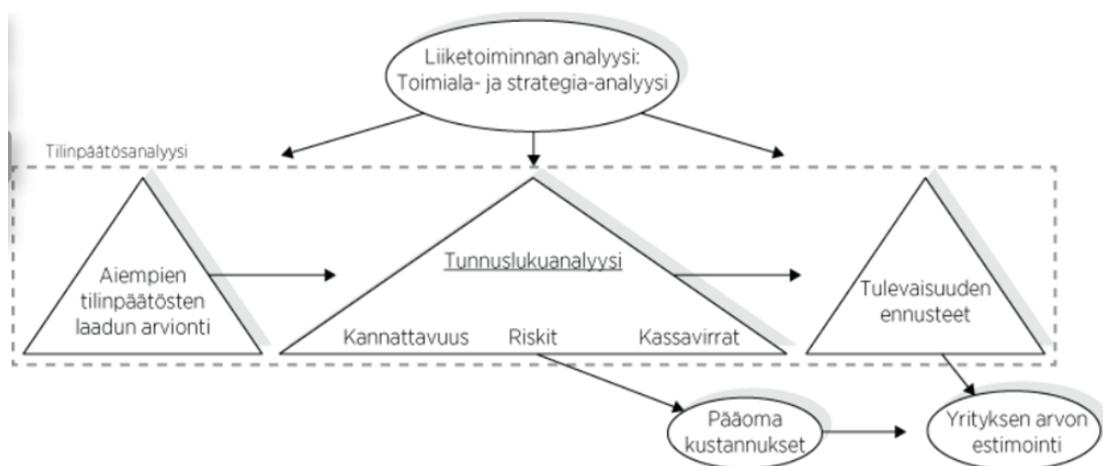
Liiketoiminnan analyysi:
Toimiala- ja strategia-analyysi

Tilinpäätösanalyysi

Aiempien tilinpäätösten laadun arvionti

Tunnuslukuanalyysi

Kannattavuus

Riskit

Kassavirrat

Tulevaisuuden ennusteet

Pääoma kustannukset

Yrityksen arvon estimointi